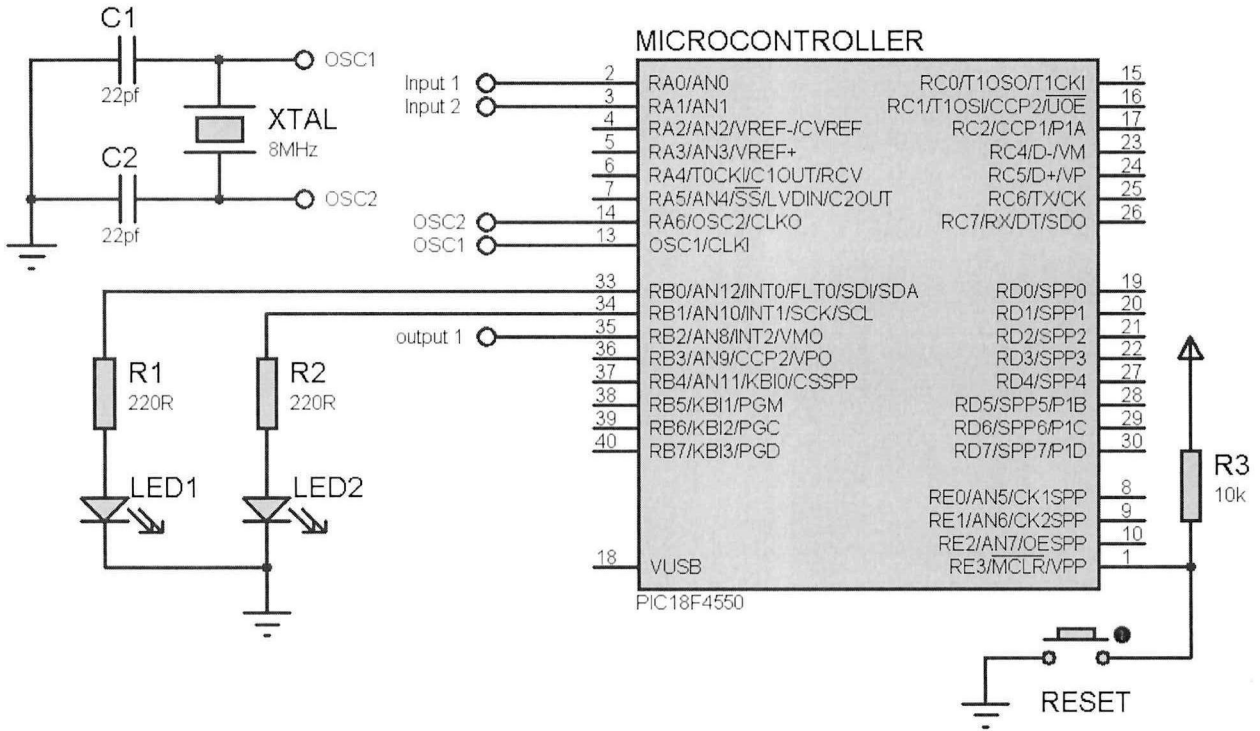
C1
22pf
OSC1
XTAL
8MHz
C2
22pf
OSC2

MICROCONTROLLER

Input 1
Input 2
OSC2
OSC1

2 RA0/AN0
3 RA1/AN1
4 RA2/AN2/VREF-/CVREF
5 RA3/AN3/VREF+
6 RA4/T0CKI/C1OUT/RCV
7 RA5/AN4/$\overline{SS}$/LVDIN/C2OUT
14 RA6/OSC2/CLKO
13 OSC1/CLKI

RC0/T1OSO/T1CKI 15
RC1/T1OSI/CCP2/$\overline{UOE}$ 16
RC2/CCP1/P1A 17
RC4/D-/VM 23
RC5/D+/VP 24
RC6/TX/CK 25
RC7/RX/DT/SDO 26

33 RB0/AN12/INT0/FLT0/SDI/SDA
34 RB1/AN10/INT1/SCK/SCL
output 1
35 RB2/AN8/INT2/VMO
36 RB3/AN9/CCP2/VPO
37 RB4/AN11/KBI0/CSSPP
38 RB5/KBI1/PGM
39 RB6/KBI2/PGC
40 RB7/KBI3/PGD

RD0/SPP0 19
RD1/SPP1 20
RD2/SPP2 21
RD3/SPP3 22
RD4/SPP4 27
RD5/SPP5/P1B 28
RD6/SPP6/P1C 29
RD7/SPP7/P1D 30

RE0/AN5/CK1SPP 8
RE1/AN6/CK2SPP 9
RE2/AN7/$\overline{OE}$SPP 10
RE3/$\overline{MCLR}$/VPP 1

18 VUSB

PIC18F4550

R1
220R
R2
220R
LED1
LED2

R3
10k

RESET